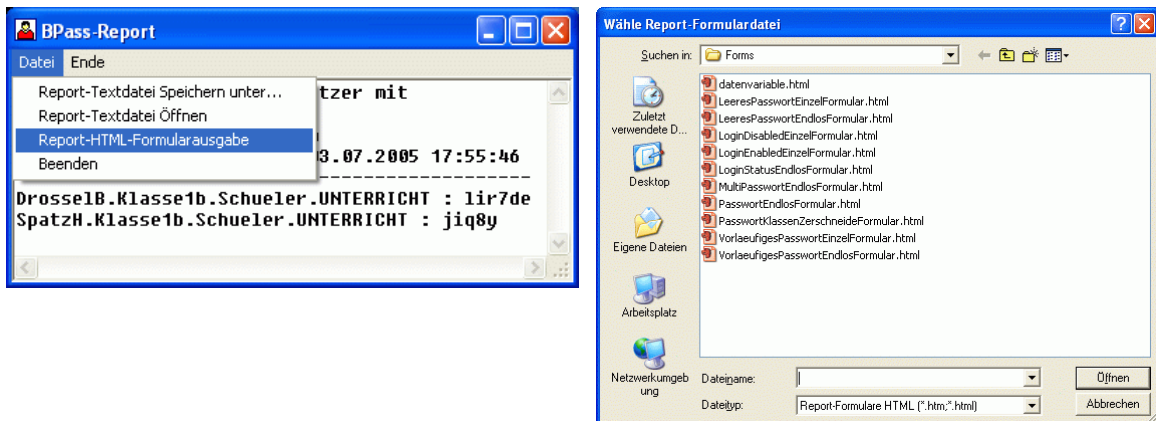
BPass-Report

Datei Ende

Report-Textdatei Speichern unter...
Report-Textdatei Öffnen
Report-HTML-Formularausgabe
Beenden

tzer mit

3.07.2005 17:55:46

DrosselB.Klasse1b.Schueler.UNTERRICHT : lir7de
SpatzH.Klasse1b.Schueler.UNTERRICHT : jiq8y

Wähle Report-Formulardatei

Suchen in: Forms

Zuletzt verwendete D...
Desktop
Eigene Dateien
Arbeitsplatz
Netzwerkumgebung

datenvariable.html
LeeresPasswortEinzelFormular.html
LeeresPasswortEndlosFormular.html
LoginDisabledEinzelFormular.html
LoginEnabledEinzelFormular.html
LoginStatusEndlosFormular.html
MultiPasswortEndlosFormular.html
PasswortEndlosFormular.html
PasswortKlassenZerschneideFormular.html
VorlaeufigesPasswortEinzelFormular.html
VorlaeufigesPasswortEndlosFormular.html

Dateiname:
Dateityp: Report-Formulare HTML (*.htm;*.html)

Öffnen
Abbrechen